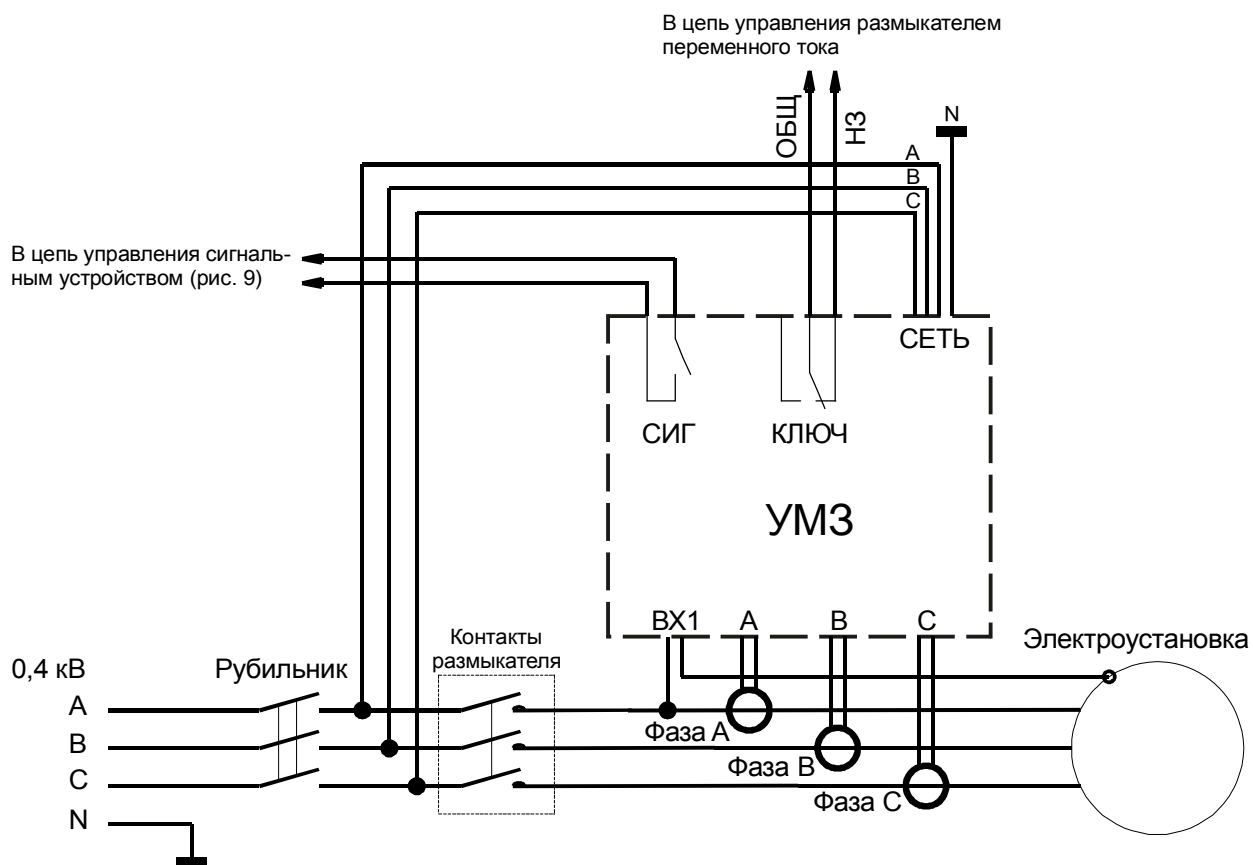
В цепь управления размыкателем переменного тока

ОБЩ
НЗ
N
A
B
C

В цепь управления сигнальным устройством (рис. 9)

СЕТЬ
СИГ
КЛЮЧ
УМЗ

ВХ1
A
B
C

0,4 кВ
A
B
C
N

Рубильник

Контакты размыкателя

Электроустановка

Фаза А
Фаза В
Фаза С